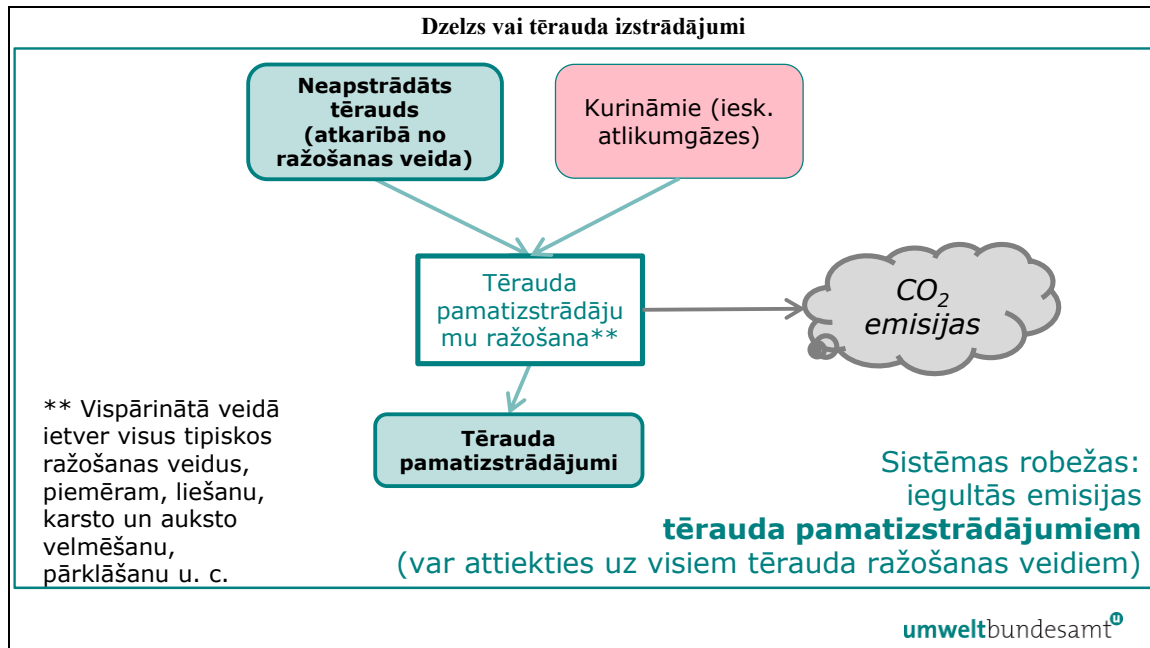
Dzelzs vai tērauda izstrādājumi

Neapstrādāts tērauds (atkarībā no ražošanas veida)

Kurināmie (iesk. atlikumgāzes)

Tērauda pamatizstrādājumu ražošana**

$CO_2$ emisijas

** Vispārinātā veidā ietver visus tipiskos ražošanas veidus, piemēram, liešanu, karsto un auksto velmēšanu, pārklāšanu u. c.

Tērauda pamatizstrādājumi

Sistēmas robežas: iegultās emisijas tērauda pamatizstrādājumiem (var attiekties uz visiem tērauda ražošanas veidiem)

umweltbundesamt